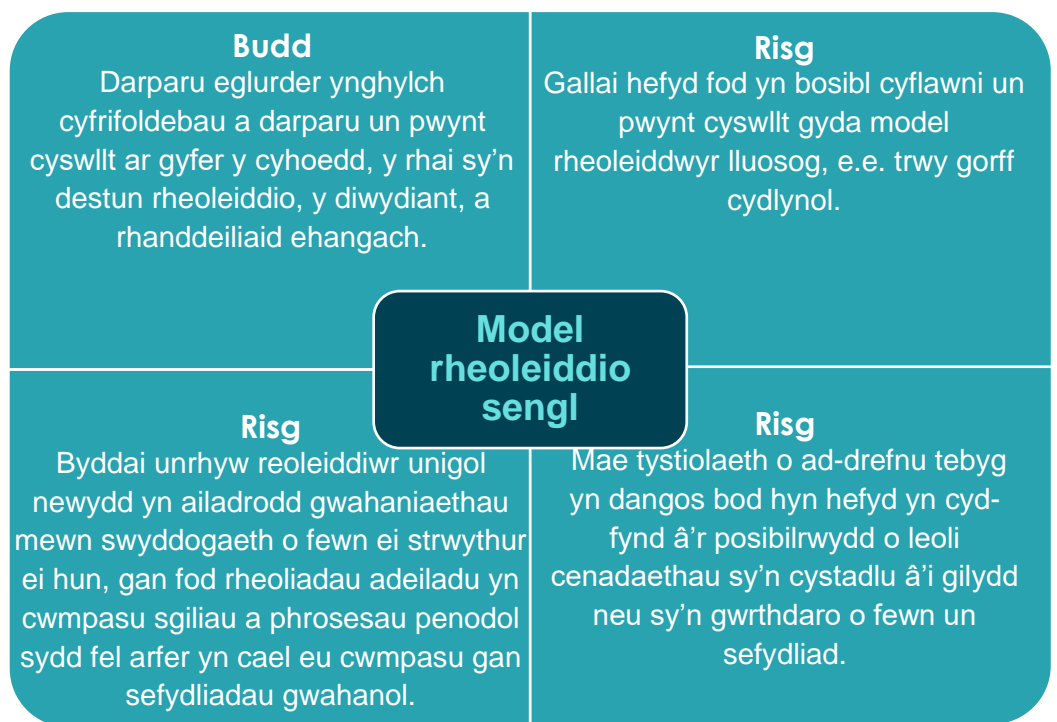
Budd
Darparu eglurder ynghylch cyfrifoldebau a darparu un pwynt cyswllt ar gyfer y cyhoedd, y rhai sy'n destun rheoleiddio, y diwydiant, a rhanddeiliaid ehangach.

Risg
Gallai hefyd fod yn bosibl cyflawni un pwynt cyswllt gyda model rheoleiddwyr lluosog, e.e. trwy gorff cydlynol.

Model rheoleiddio sengl

Risg
Byddai unrhyw reoleiddiwr unigol newydd yn ailadrodd gwahaniaethau mewn swyddogaeth o fewn ei strwythur ei hun, gan fod rheoliadau adeiladu yn cwmpasu sgiliau a phrosesau penodol sydd fel arfer yn cael eu cwmpasu gan sefydliadau gwahanol.

Risg
Mae tystiolaeth o ad-drefnu tebyg yn dangos bod hyn hefyd yn cyd-fynd â'r posibilrwydd o leoli cenadaethau sy'n cystadlu â'i gilydd neu sy'n gwrthdaro o fewn un sefydliad.